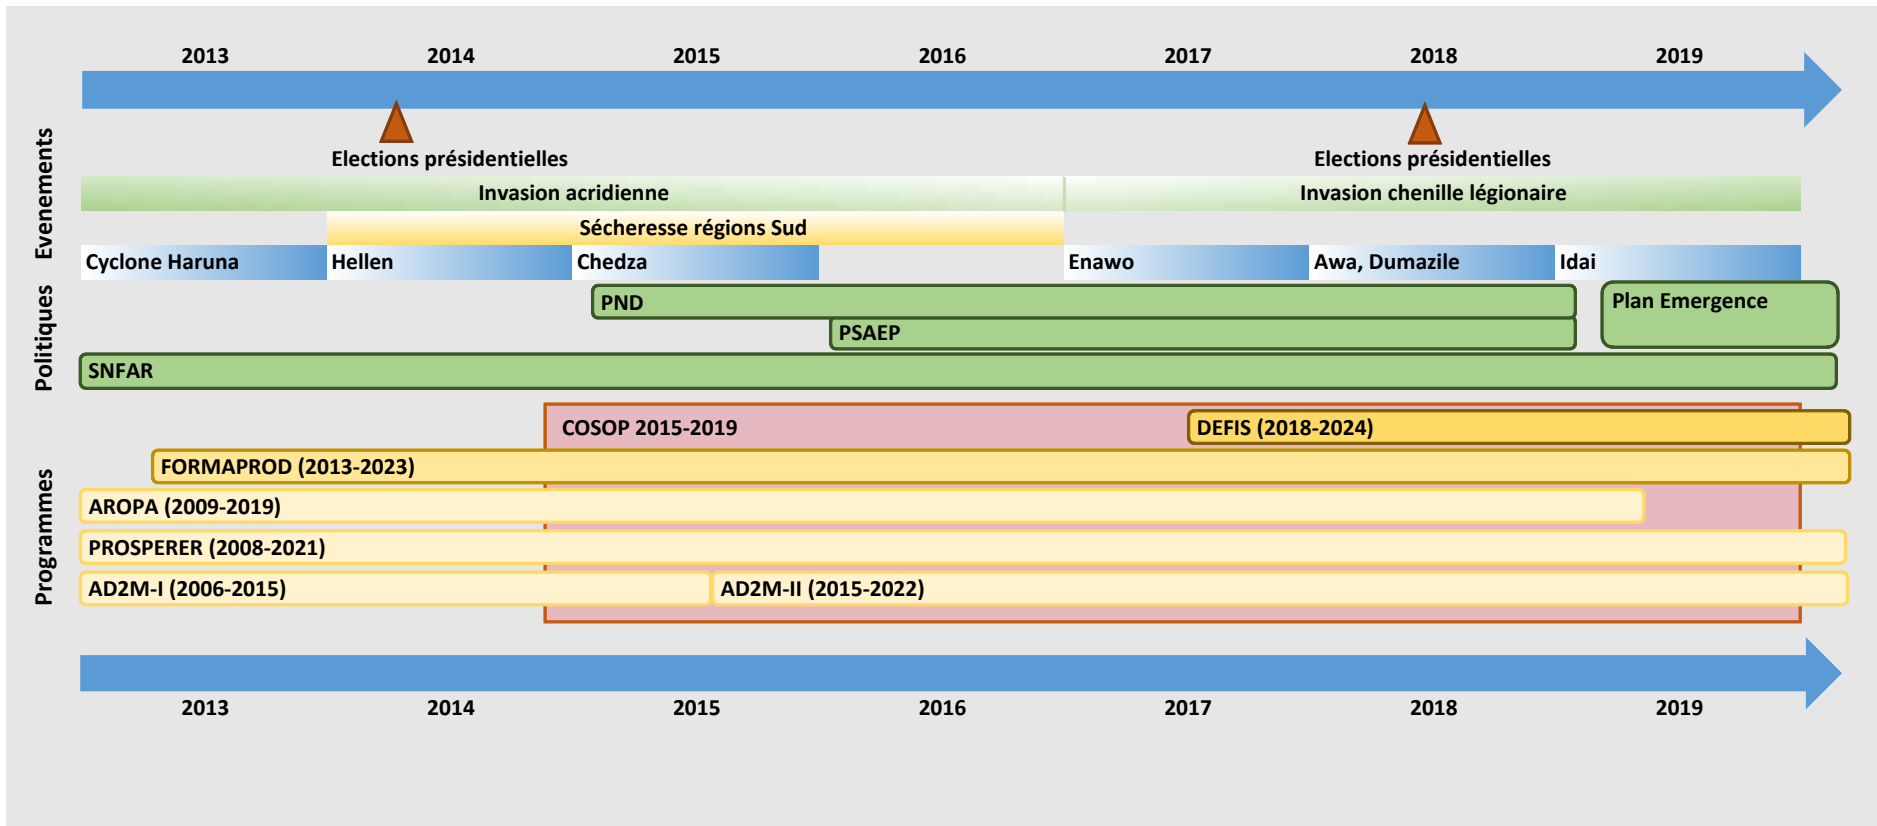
2013 2014 2015 2016 2017 2018 2019

Evenements

Elections présidentielles

Elections présidentielles

Invasion acridienne

Invasion chenille légionaire

Sécheresse régions Sud

Cyclone Haruna

Hellen

Chedza

Enawo

Awa, Dumazile

Idai

Politiques

PND

Plan Emergence

PSAEP

SNFAR

Programmes

COSOP 2015-2019

DEFIS (2018-2024)

FORMAPROD (2013-2023)

AROPA (2009-2019)

PROSPERER (2008-2021)

AD2M-I (2006-2015)

AD2M-II (2015-2022)

2013 2014 2015 2016 2017 2018 2019